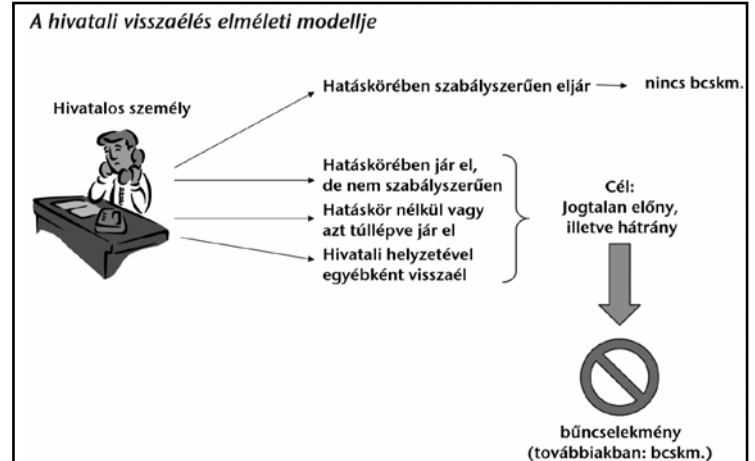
A hivatali visszaélés elméleti modellje

Hivatalos személy

Hatáskörében szabályszerűen eljár → nincs bcskm.

Hatáskörében jár el, de nem szabályszerűen

Hatáskör nélkül vagy azt túllépve jár el

Hivatali helyzetével egyébként visszaél

Cél: Jogtalan előny, illetve hátrány

bűncselekmény (továbbiakban: bcskm.)